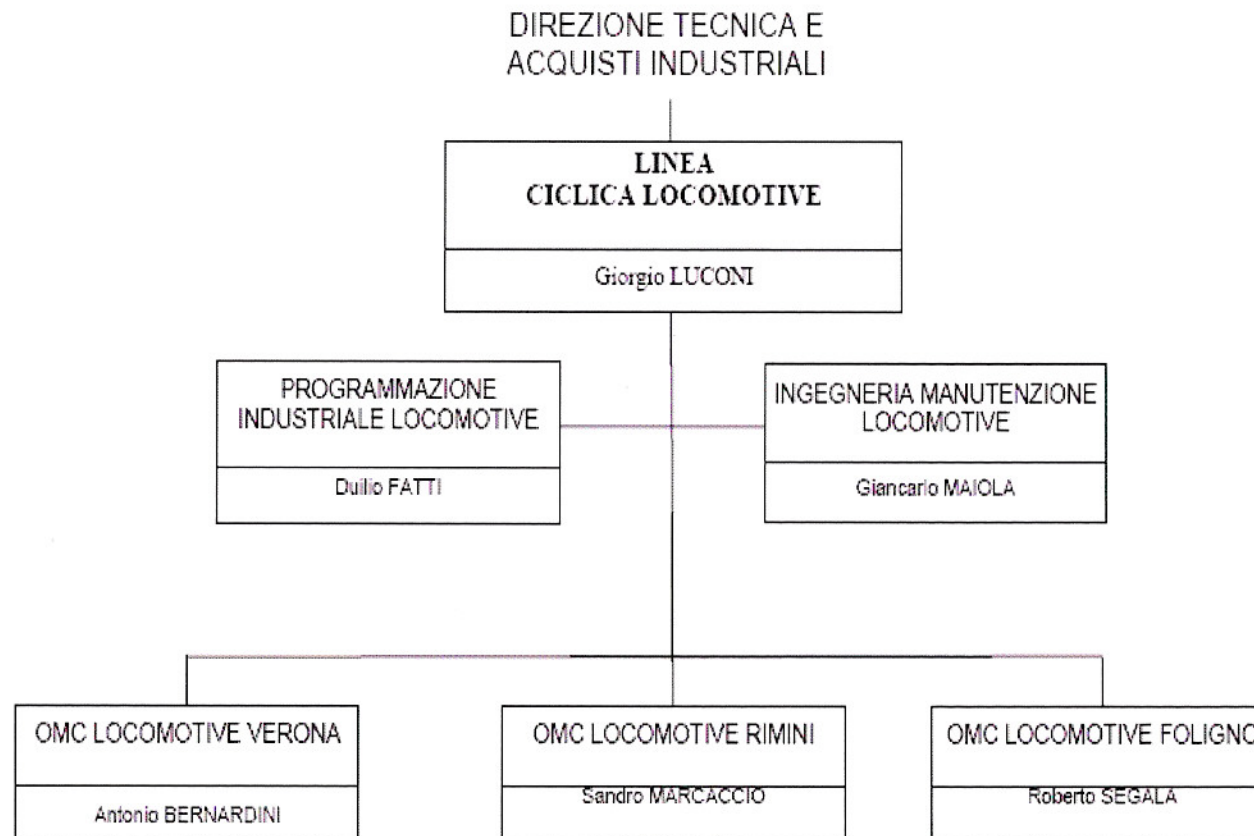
DIREZIONE TECNICA E ACQUISTI INDUSTRIALI

LINEA CICLICA LOCOMOTIVE

Giorgio LUCONI

PROGRAMMAZIONE INDUSTRIALE LOCOMOTIVE

Duilio FATTI

INGEGNERIA MANUTENZIONE LOCOMOTIVE

Giancarlo MAIOLA

OMC LOCOMOTIVE VERONA

Antonio BERNARDINI

OMC LOCOMOTIVE RIMINI

Sandro MARCACCIO

OMC LOCOMOTIVE FOLIGNO

Roberto SEGALA